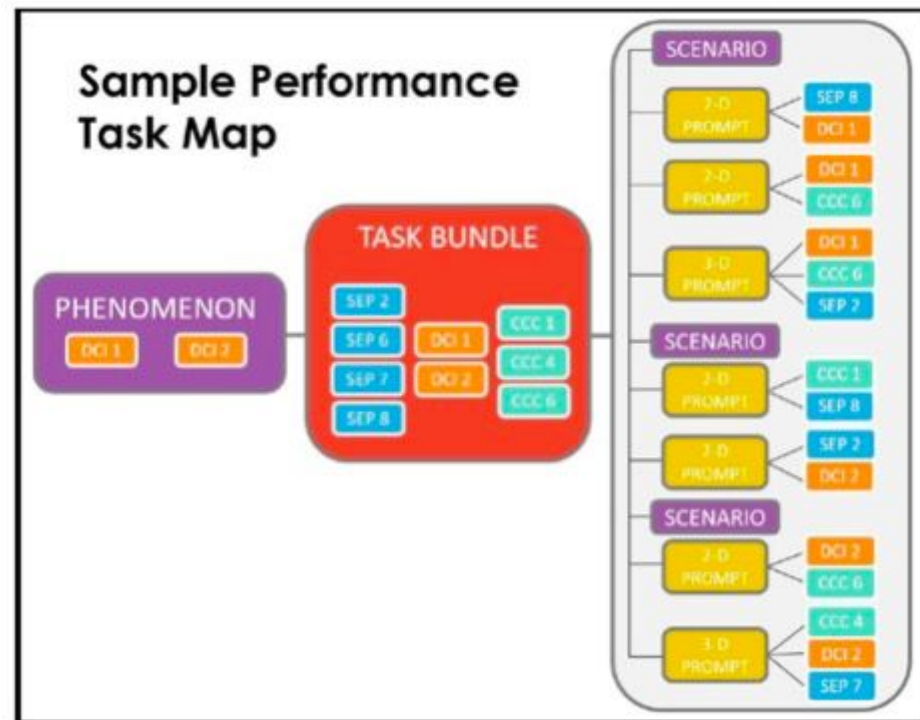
Sample Performance Task Map

PHENOMENON
DCI 1
DCI 2

TASK BUNDLE
SEP 2
SEP 6
SEP 7
SEP 8
DCI 1
DCI 2
CCC 1
CCC 4
CCC 6

SCENARIO
2-D PROMPT
SEP 8
DCI 1
2-D PROMPT
DCI 1
CCC 6
3-D PROMPT
DCI 1
CCC 6
SEP 2

SCENARIO
2-D PROMPT
CCC 1
SEP 8
2-D PROMPT
SEP 2
DCI 2

SCENARIO
2-D PROMPT
DCI 2
CCC 6
3-D PROMPT
CCC 4
DCI 2
SEP 7